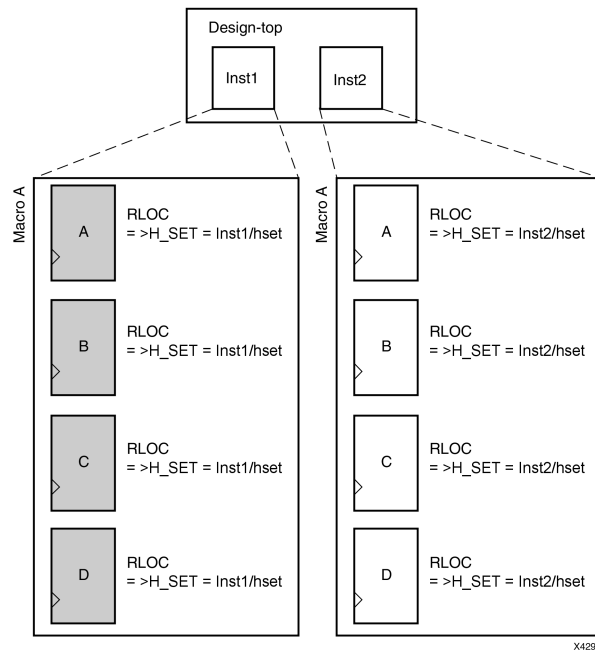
Design-top

Inst1

Inst2

Macro A

A

RLOC
= >H_SET = Inst1/hset

B

RLOC
= >H_SET = Inst1/hset

C

RLOC
= >H_SET = Inst1/hset

D

RLOC
= >H_SET = Inst1/hset

Macro A

A

RLOC
= >H_SET = Inst2/hset

B

RLOC
= >H_SET = Inst2/hset

C

RLOC
= >H_SET = Inst2/hset

D

RLOC
= >H_SET = Inst2/hset

X429